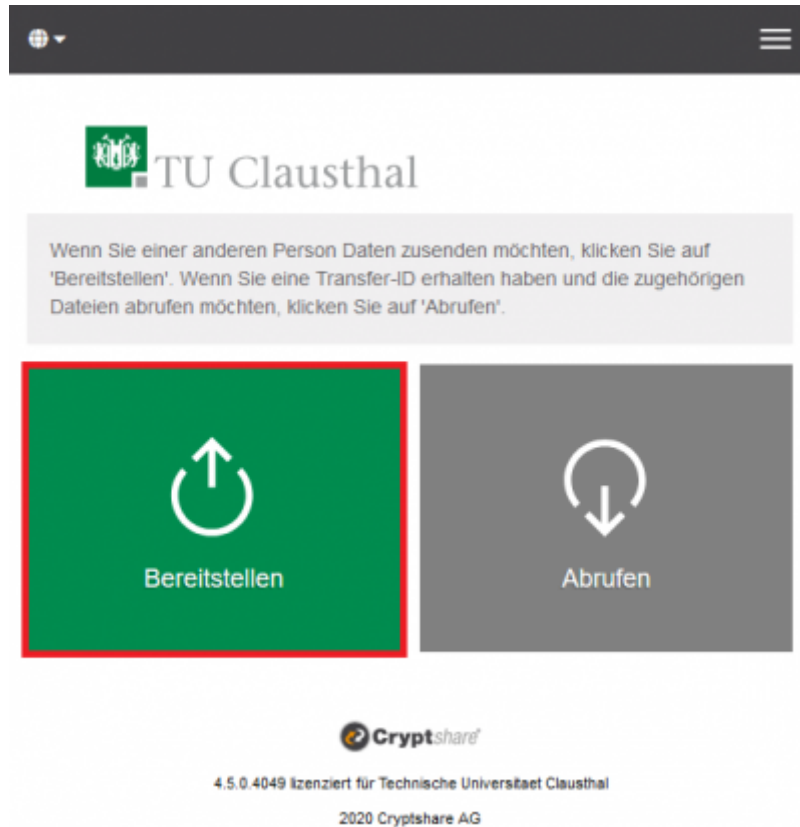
TU Clausthal

Wenn Sie einer anderen Person Daten zusenden möchten, klicken Sie auf 'Bereitstellen'. Wenn Sie eine Transfer-ID erhalten haben und die zugehörigen Dateien abrufen möchten, klicken Sie auf 'Abrufen'.

Bereitstellen

Abrufen

Cryptshare

4.5.0.4049 lizenziert für Technische Universitaet Clausthal

2020 Cryptshare AG